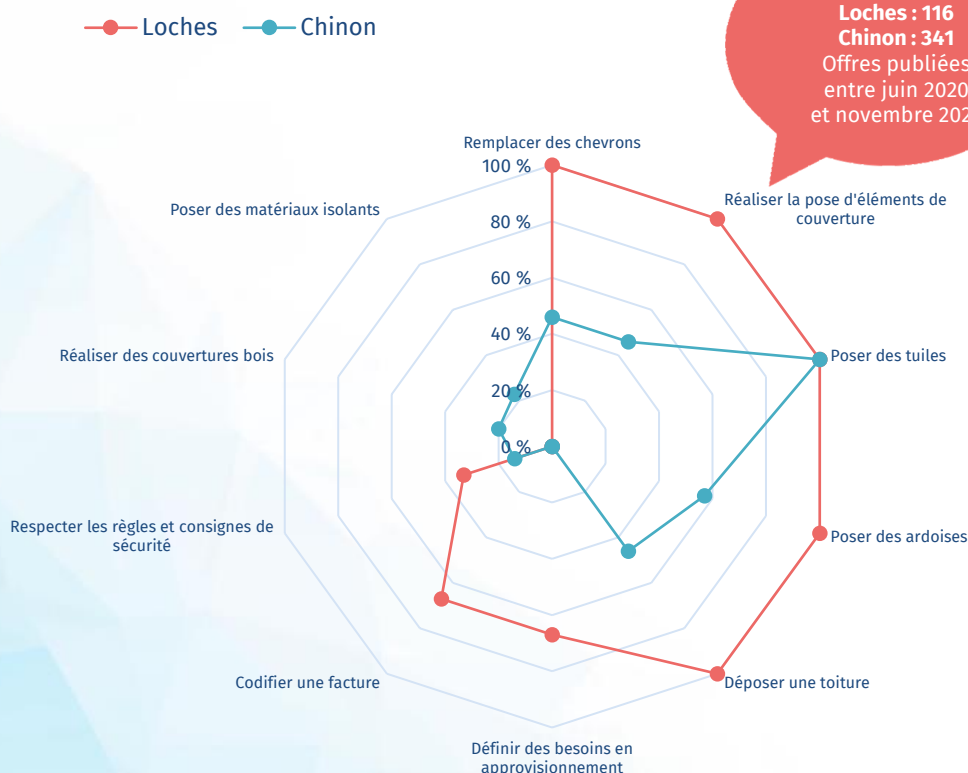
Loches Chinon

Loches : 116
Chinon : 341
Offres publiées
entre juin 2020
et novembre 202

Remplacer des chevrons
100 %
80 %
60 %
40 %
20 %
0 %

Réaliser la pose d'éléments de couverture
Poser des tuiles
Poser des ardoises
Déposer une toiture
Définir des besoins en approvisionnement
Codifier une facture
Respecter les règles et consignes de sécurité
Réaliser des couvertures bois
Poser des matériaux isolants